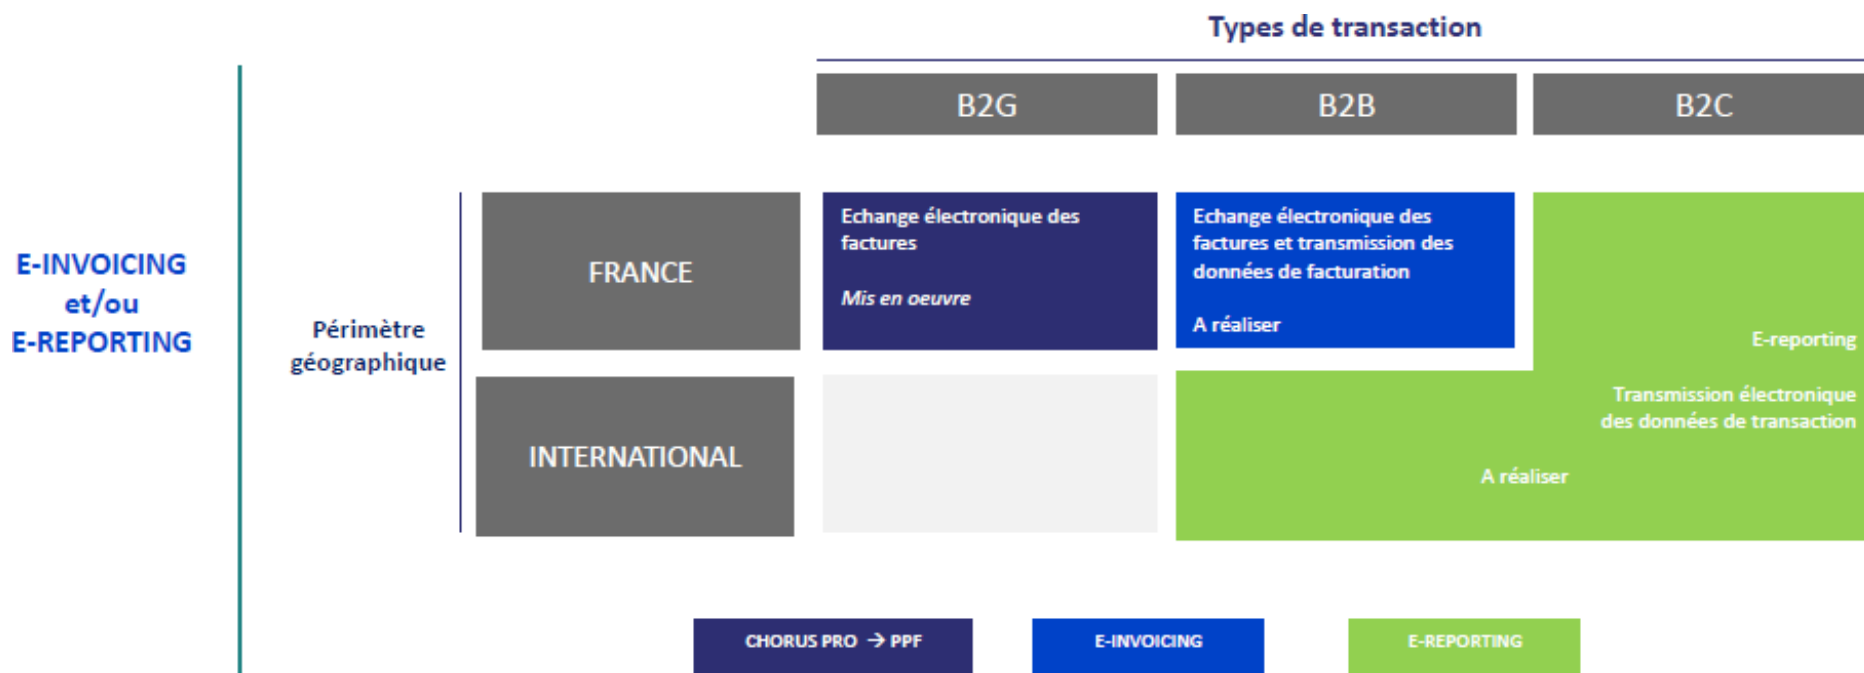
E-INVOICING et/ou E-REPORTING

Types de transaction

B2G

B2B

B2C

Périmètre géographique

FRANCE

Echange électronique des factures

Mis en oeuvre

Echange électronique des factures et transmission des données de facturation

A réaliser

E-reporting

Transmission électronique des données de transaction

A réaliser

INTERNATIONAL

CHORUS PRO → PPF

E-INVOICING

E-REPORTING